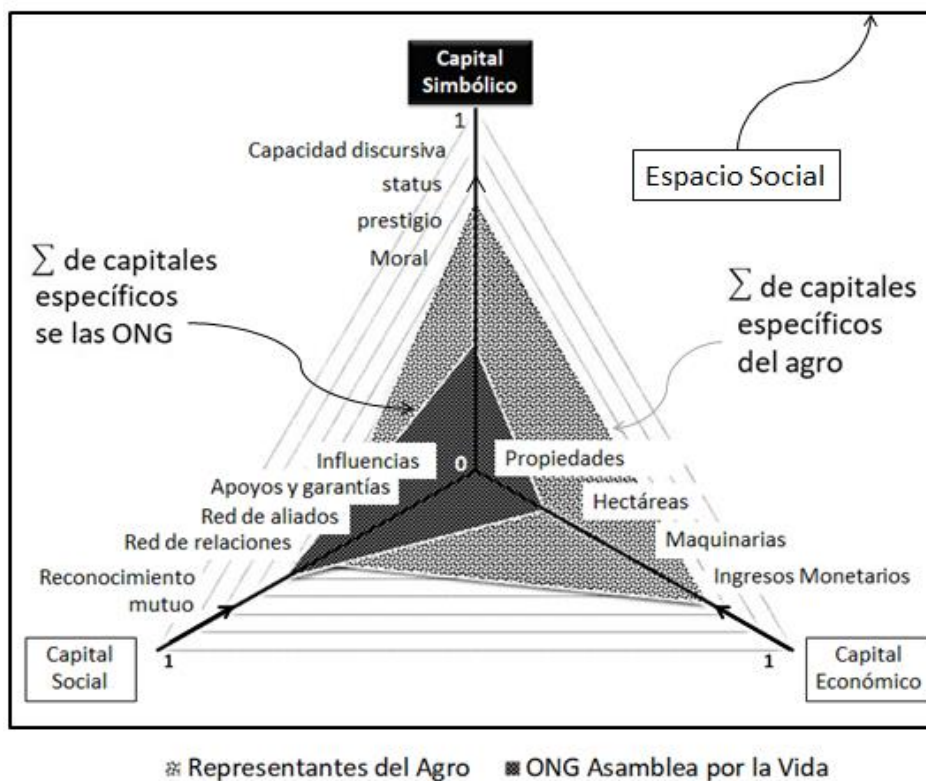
Capital Simbólico

1

Capacidad discursiva

status

prestigio

Moral

Espacio Social

$\sum$ de capitales específicos se las ONG

$\sum$ de capitales específicos del agro

Influencias

0

Propiedades

Apoyos y garantías

Hectáreas

Red de aliados

Red de relaciones

Maquinarias

Reconocimiento mutuo

Ingresos Monetarios

Capital Social

1

1

Capital Económico

Representantes del Agro ONG Asamblea por la Vida